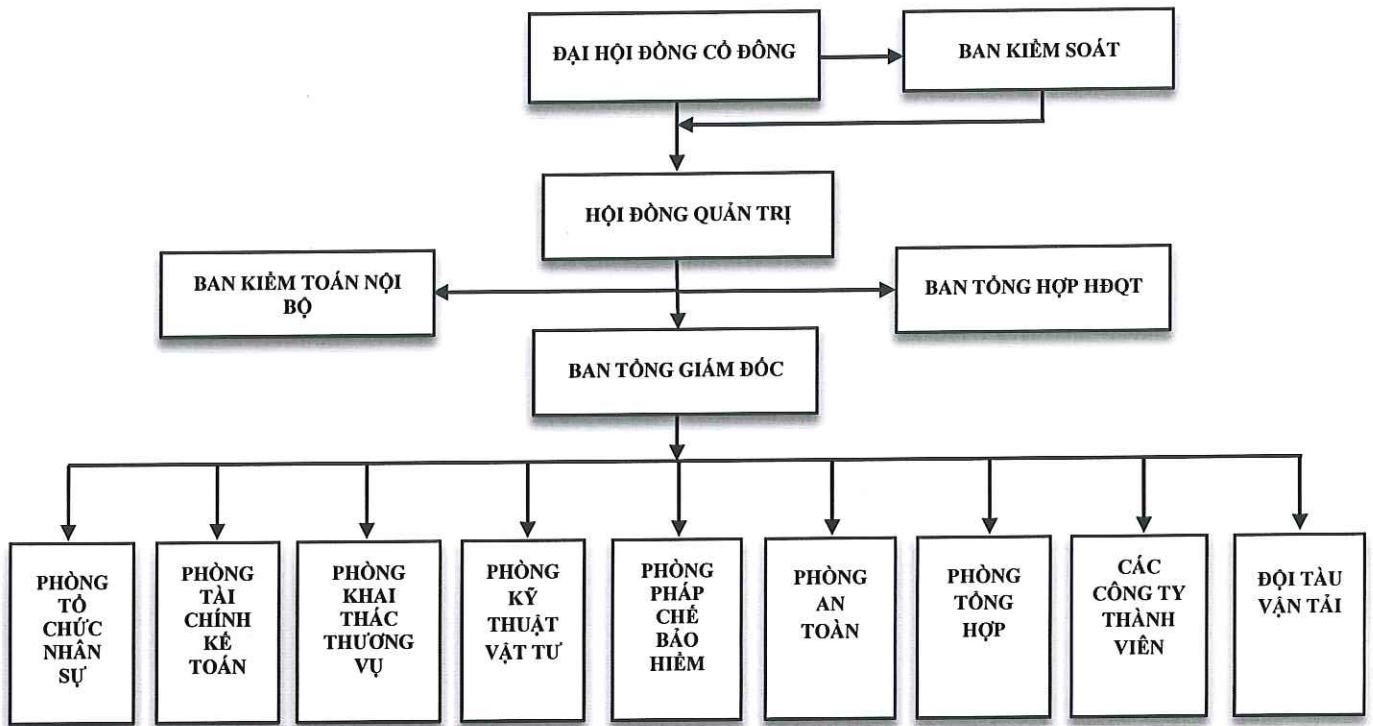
ĐẠI HỘI ĐỒNG CỔ ĐÔNG

BAN KIỂM SOÁT

HỘI ĐỒNG QUẢN TRỊ

BAN KIỂM TOÁN NỘI BỘ

BAN TỔNG HỢP HĐQT

BAN TỔNG GIÁM ĐỐC

PHÒNG TỔ CHỨC NHÂN SỰ

PHÒNG TÀI CHÍNH KẾ TOÁN

PHÒNG KHAI THÁC THƯƠNG VỤ

PHÒNG KỸ THUẬT VẬT TƯ

PHÒNG PHÁP CHẾ BẢO HIỂM

PHÒNG AN TOÀN

PHÒNG TỔNG HỢP

CÁC CÔNG TY THÀNH VIÊN

ĐỘI TÀU VẬN TẢI